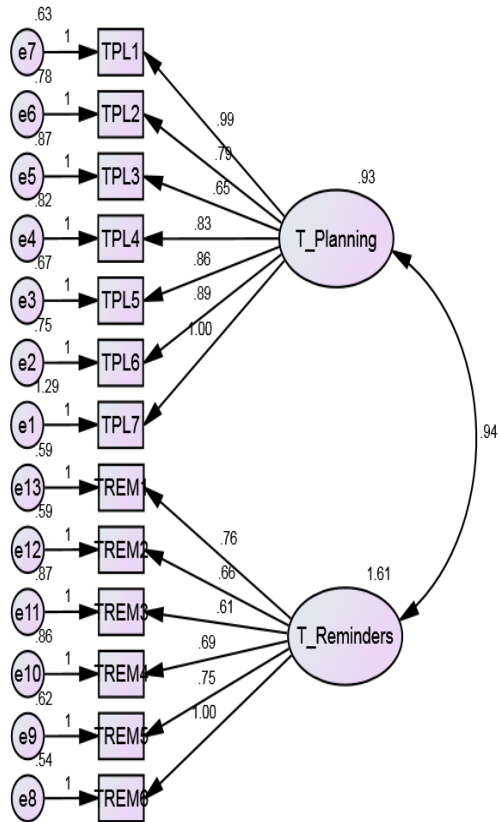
.63
e7
1
TPL1
.78
e6
1
TPL2
.87
e5
1
TPL3
.82
e4
1
TPL4
.67
e3
1
TPL5
.75
e2
1
TPL6
1.29
e1
1
TPL7
.99
.79
.65
.83
.86
.89
1.00
.93
T_Planning
.94
.59
e13
1
TREM1
.59
e12
1
TREM2
.87
e11
1
TREM3
.86
e10
1
TREM4
.62
e9
1
TREM5
.54
e8
1
TREM6
.76
.66
.61
.69
.75
1.00
1.61
T_Reminders